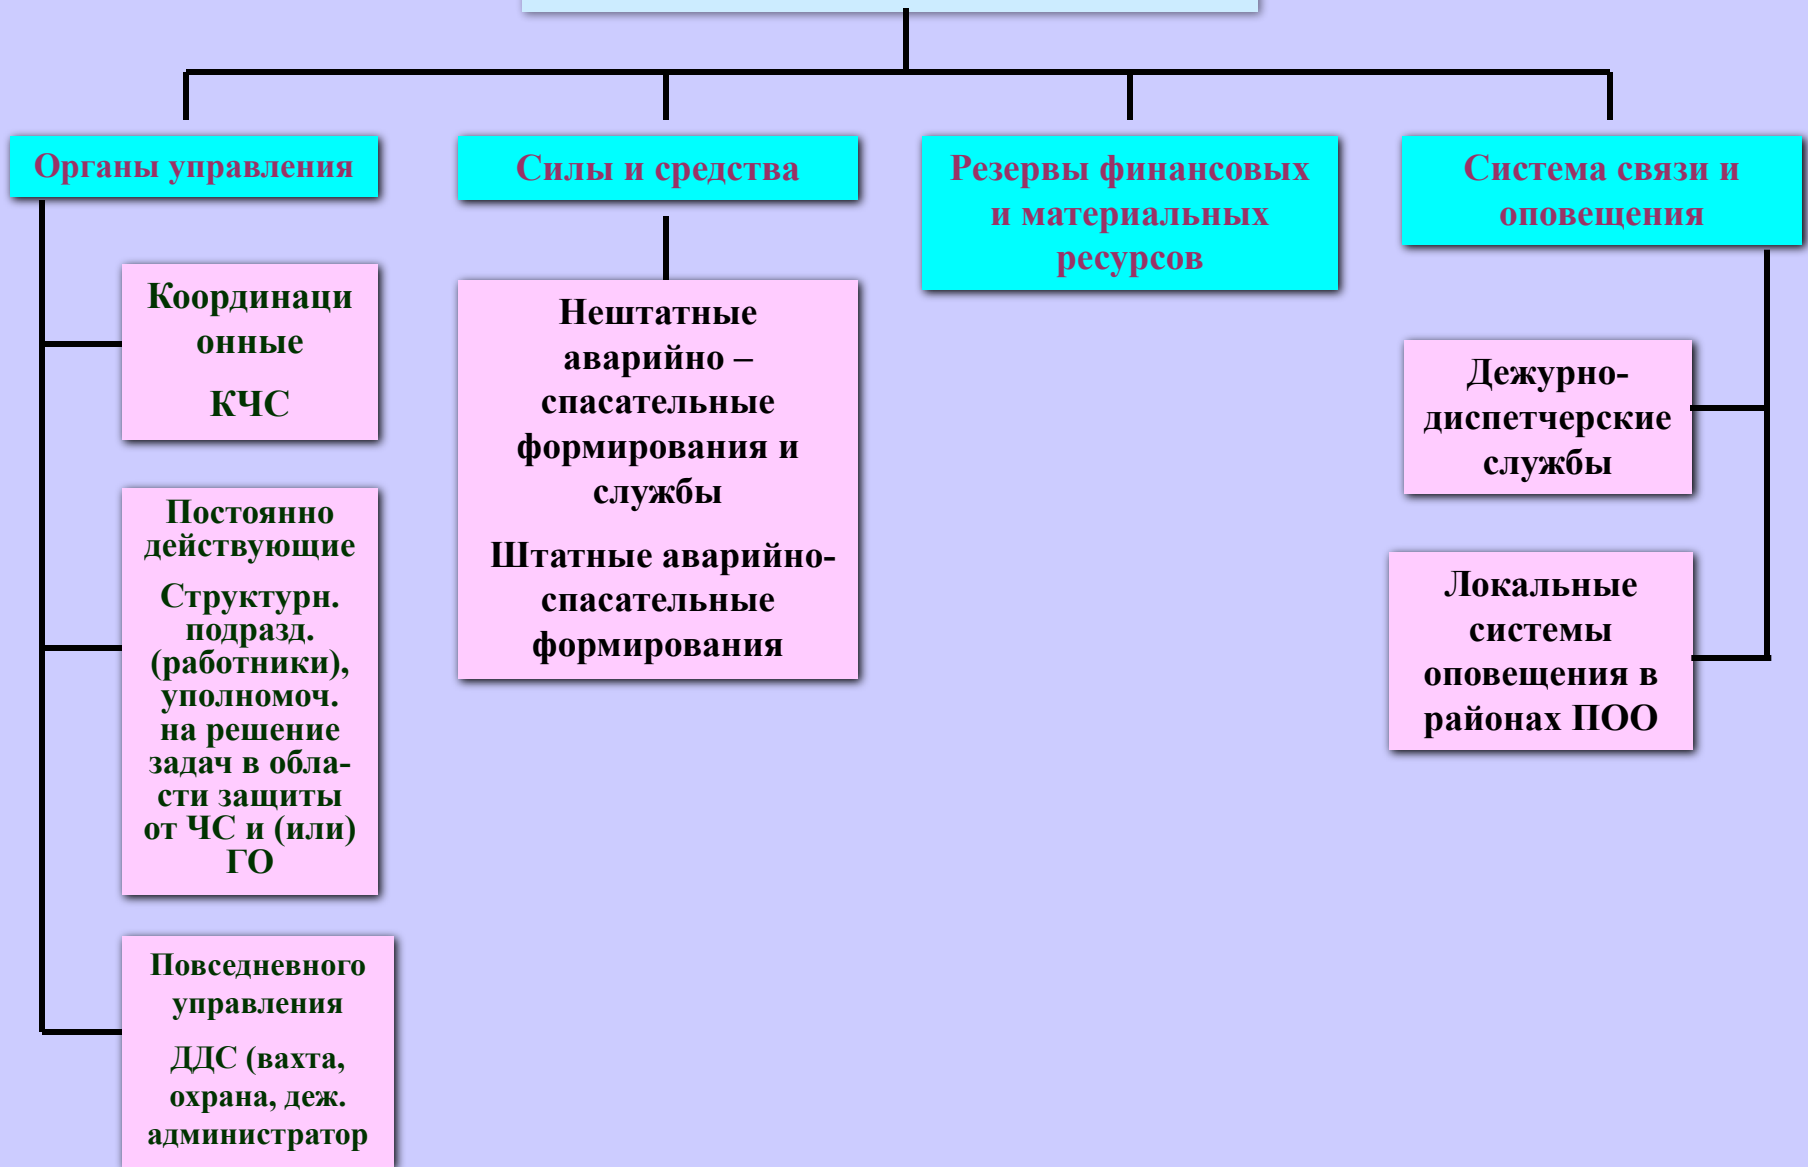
Органы управления

Координационные

КЧС

Постоянно действующие

Структурн. подразд. (работники), уполномоч. на решение задач в области защиты от ЧС и (или) ГО

Повседневного управления

ДДС (вахта, охрана, деж. администратор

Силы и средства

Нештатные аварийно – спасательные формирования и службы

Штатные аварийно-спасательные формирования

Резервы финансовых и материальных ресурсов

Система связи и оповещения

Дежурно-диспетчерские службы

Локальные системы оповещения в районах ПОО